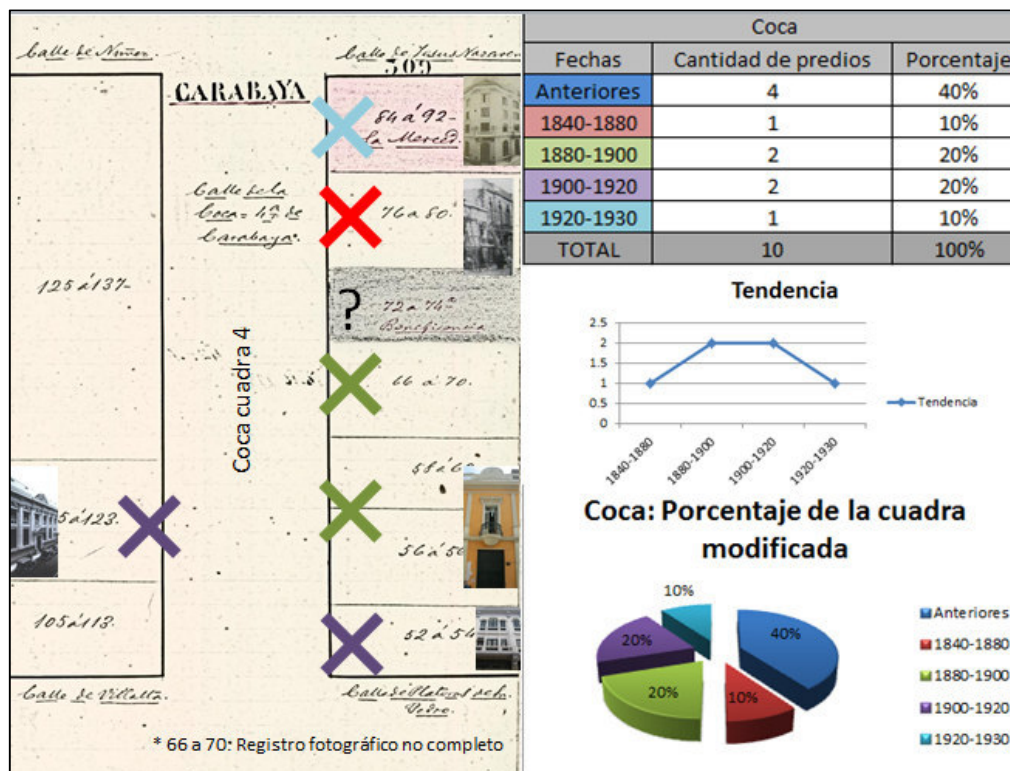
Calle de Nuñez

Calle de Jesus Nazareno
509

CARABAYA

84 á 92
La Merced

Calle de la Coca = 4ª de Carabaya

76 a 80.

125 á 137

?

72 á 74
Beneficencia

66 á 70.

Coca cuadra 4

58 á 6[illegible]

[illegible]5 á 123.

56 á 56

105 á 113.

52 á 54

Calle de Villalta.

Calle de Plateros de S. Pedro.

* 66 a 70: Registro fotográfico no completo

| Coca | | |
|---|---|---|
| Fechas | Cantidad de predios | Porcentaje |
| Anteriores | 4 | 40% |
| 1840-1880 | 1 | 10% |
| 1880-1900 | 2 | 20% |
| 1900-1920 | 2 | 20% |
| 1920-1930 | 1 | 10% |
| TOTAL | 10 | 100% |

Tendencia

2.5
2
1.5
1
0.5
0

1840-1880
1880-1900
1900-1920
1920-1930

Tendencia

Coca: Porcentaje de la cuadra modificada

10%
40%
20%
20%
10%

Anteriores
1840-1880
1880-1900
1900-1920
1920-1930